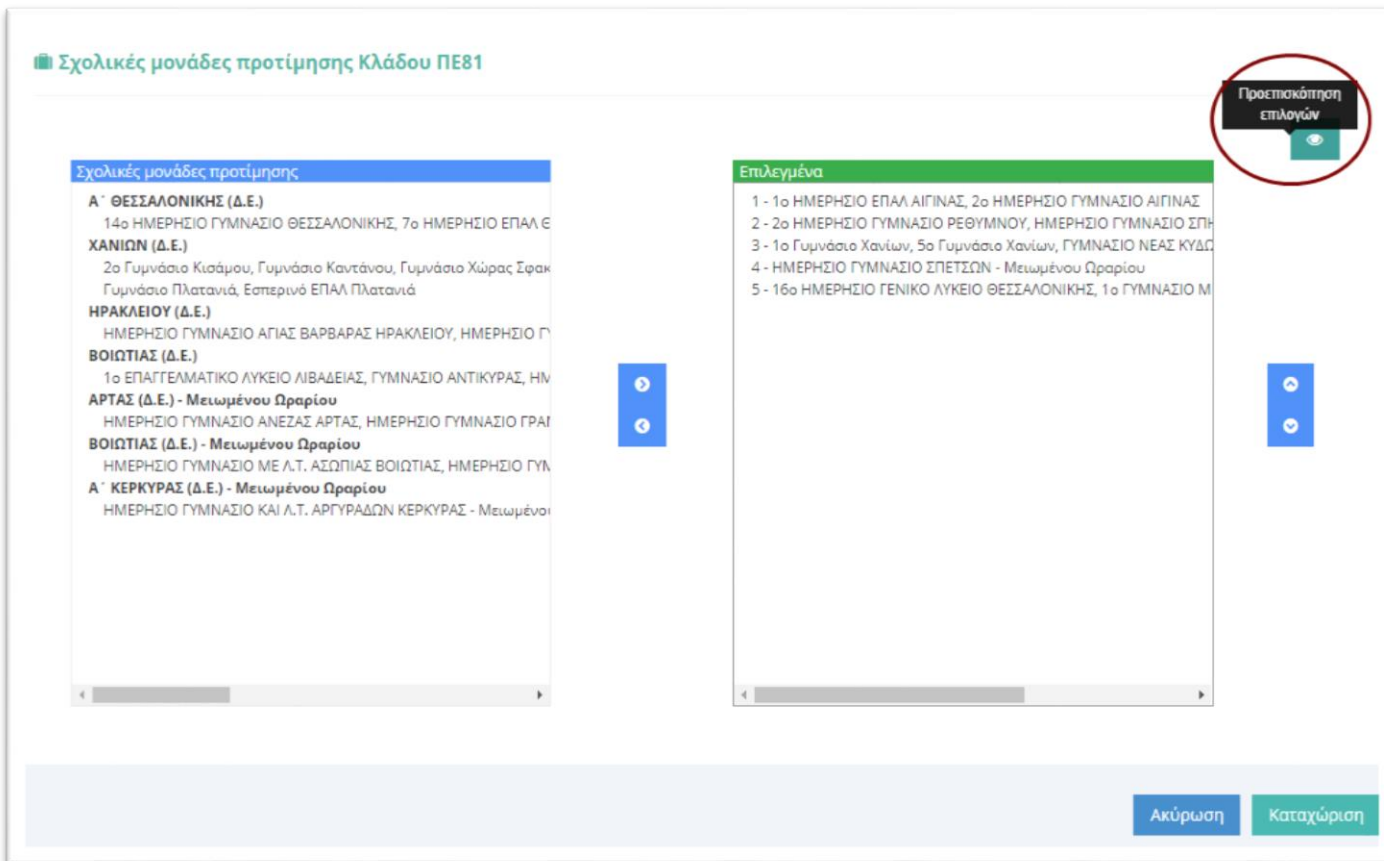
Σχολικές μονάδες προτίμησης Κλάδου ΠΕ81

Προεπισκόπηση επιλογών

Σχολικές μονάδες προτίμησης

Α΄ ΘΕΣΣΑΛΟΝΙΚΗΣ (Δ.Ε.)
14ο ΗΜΕΡΗΣΙΟ ΓΥΜΝΑΣΙΟ ΘΕΣΣΑΛΟΝΙΚΗΣ, 7ο ΗΜΕΡΗΣΙΟ ΕΠΑΛ Θ
ΧΑΝΙΩΝ (Δ.Ε.)
2ο Γυμνάσιο Κισάμου, Γυμνάσιο Καντάνου, Γυμνάσιο Χώρας Σφακ
Γυμνάσιο Πλατανιά, Εσπερινό ΕΠΑΛ Πλατανιά
ΗΡΑΚΛΕΙΟΥ (Δ.Ε.)
ΗΜΕΡΗΣΙΟ ΓΥΜΝΑΣΙΟ ΑΓΙΑΣ ΒΑΡΒΑΡΑΣ ΗΡΑΚΛΕΙΟΥ, ΗΜΕΡΗΣΙΟ Γ
ΒΟΙΩΤΙΑΣ (Δ.Ε.)
1ο ΕΠΑΓΓΕΛΜΑΤΙΚΟ ΛΥΚΕΙΟ ΛΙΒΑΔΕΙΑΣ, ΓΥΜΝΑΣΙΟ ΑΝΤΙΚΥΡΑΣ, ΗΜ
ΑΡΤΑΣ (Δ.Ε.) - Μειωμένου Ωραρίου
ΗΜΕΡΗΣΙΟ ΓΥΜΝΑΣΙΟ ΑΝΕΖΑΣ ΑΡΤΑΣ, ΗΜΕΡΗΣΙΟ ΓΥΜΝΑΣΙΟ ΓΡΑΜ
ΒΟΙΩΤΙΑΣ (Δ.Ε.) - Μειωμένου Ωραρίου
ΗΜΕΡΗΣΙΟ ΓΥΜΝΑΣΙΟ ΜΕ Λ.Τ. ΑΣΩΠΙΑΣ ΒΟΙΩΤΙΑΣ, ΗΜΕΡΗΣΙΟ ΓΥΜ
Α΄ ΚΕΡΚΥΡΑΣ (Δ.Ε.) - Μειωμένου Ωραρίου
ΗΜΕΡΗΣΙΟ ΓΥΜΝΑΣΙΟ ΚΑΙ Λ.Τ. ΑΡΓΥΡΑΔΩΝ ΚΕΡΚΥΡΑΣ - Μειωμένου

Επιλεγμένα

1 - 1ο ΗΜΕΡΗΣΙΟ ΕΠΑΛ ΑΙΓΙΝΑΣ, 2ο ΗΜΕΡΗΣΙΟ ΓΥΜΝΑΣΙΟ ΑΙΓΙΝΑΣ
2 - 2ο ΗΜΕΡΗΣΙΟ ΓΥΜΝΑΣΙΟ ΡΕΘΥΜΝΟΥ, ΗΜΕΡΗΣΙΟ ΓΥΜΝΑΣΙΟ ΣΠΗ
3 - 1ο Γυμνάσιο Χανίων, 5ο Γυμνάσιο Χανίων, ΓΥΜΝΑΣΙΟ ΝΕΑΣ ΚΥΔΩ
4 - ΗΜΕΡΗΣΙΟ ΓΥΜΝΑΣΙΟ ΣΠΕΤΣΩΝ - Μειωμένου Ωραρίου
5 - 16ο ΗΜΕΡΗΣΙΟ ΓΕΝΙΚΟ ΛΥΚΕΙΟ ΘΕΣΣΑΛΟΝΙΚΗΣ, 1ο ΓΥΜΝΑΣΙΟ Μ

Ακύρωση
Καταχώριση